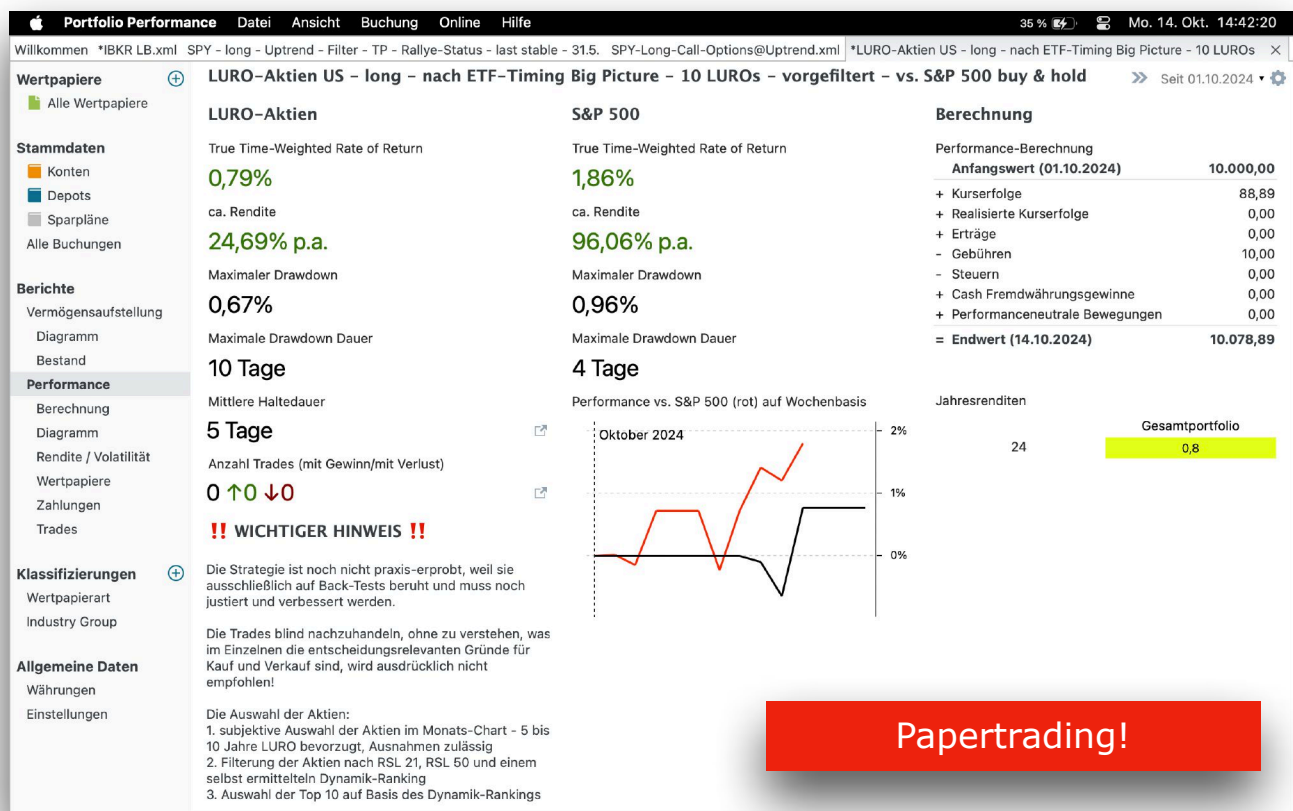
Portfolio Performance Datei Ansicht Buchung Online Hilfe 35 % Mo. 14. Okt. 14:42:20

Willkommen *IBKR LB.xml SPY - long - Uptrend - Filter - TP - Rallye-Status - last stable - 31.5. SPY-Long-Call-Options@Uptrend.xml *LURO-Aktien US - long - nach ETF-Timing Big Picture - 10 LUROs ×

Wertpapiere
Alle Wertpapiere

Stammdaten
Konten
Depots
Sparpläne
Alle Buchungen

Berichte
Vermögensaufstellung
Diagramm
Bestand
Performance
Berechnung
Diagramm
Rendite / Volatilität
Wertpapiere
Zahlungen
Trades

Klassifizierungen
Wertpapierart
Industry Group

Allgemeine Daten
Währungen
Einstellungen

LURO-Aktien US - long - nach ETF-Timing Big Picture - 10 LUROs - vorgefiltert - vs. S&P 500 buy & hold

Seit 01.10.2024

LURO-Aktien

True Time-Weighted Rate of Return
0,79%
ca. Rendite
24,69% p.a.
Maximaler Drawdown
0,67%
Maximale Drawdown Dauer
10 Tage
Mittlere Haltedauer
5 Tage
Anzahl Trades (mit Gewinn/mit Verlust)
0 ↑0 ↓0

‼ WICHTIGER HINWEIS ‼

Die Strategie ist noch nicht praxis-erprobt, weil sie ausschließlich auf Back-Tests beruht und muss noch justiert und verbessert werden.

Die Trades blind nachzuhandeln, ohne zu verstehen, was im Einzelnen die entscheidungsrelevanten Gründe für Kauf und Verkauf sind, wird ausdrücklich nicht empfohlen!

Die Auswahl der Aktien:
1. subjektive Auswahl der Aktien im Monats-Chart - 5 bis 10 Jahre LURO bevorzugt, Ausnahmen zulässig
2. Filterung der Aktien nach RSL 21, RSL 50 und einem selbst ermittelteln Dynamik-Ranking
3. Auswahl der Top 10 auf Basis des Dynamik-Rankings

S&P 500

True Time-Weighted Rate of Return
1,86%
ca. Rendite
96,06% p.a.
Maximaler Drawdown
0,96%
Maximale Drawdown Dauer
4 Tage
Performance vs. S&P 500 (rot) auf Wochenbasis

Oktober 2024
2%
1%
0%

Berechnung

Performance-Berechnung
| | Anfangswert (01.10.2024) | 10.000,00 |
|---|---|---|
| + | Kurserfolge | 88,89 |
| + | Realisierte Kurserfolge | 0,00 |
| + | Erträge | 0,00 |
| - | Gebühren | 10,00 |
| - | Steuern | 0,00 |
| + | Cash Fremdwährungsgewinne | 0,00 |
| + | Performanceneutrale Bewegungen | 0,00 |
| = | Endwert (14.10.2024) | 10.078,89 |

Jahresrenditen

| | Gesamtportfolio |
|---|---|
| 24 | 0,8 |

Papertrading!